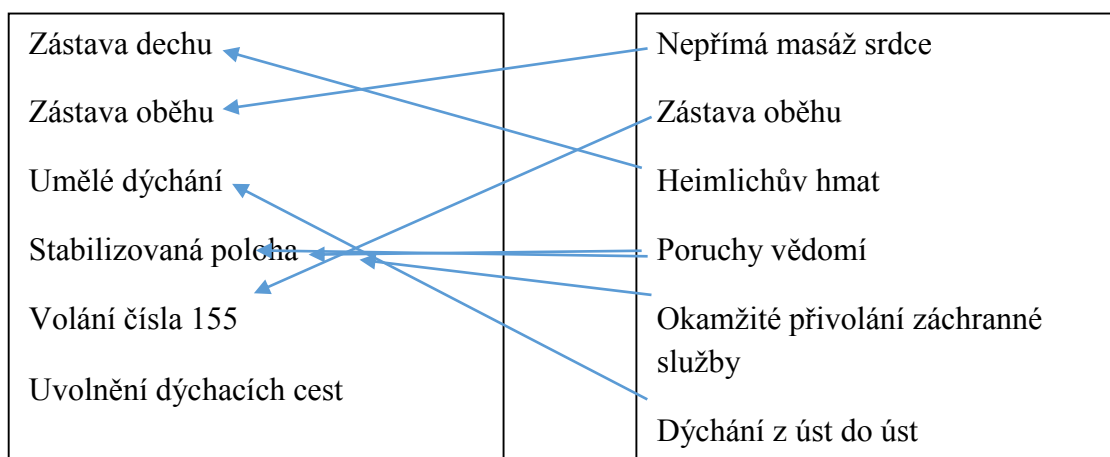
Zástava dechu

Zástava oběhu

Umělé dýchání

Stabilizovaná poloha

Volání čísla 155

Uvolnění dýchacích cest

Nepřímá masáž srdce

Zástava oběhu

Heimlichův hmat

Poruchy vědomí

Okamžité přivolání záchranné služby

Dýchání z úst do úst